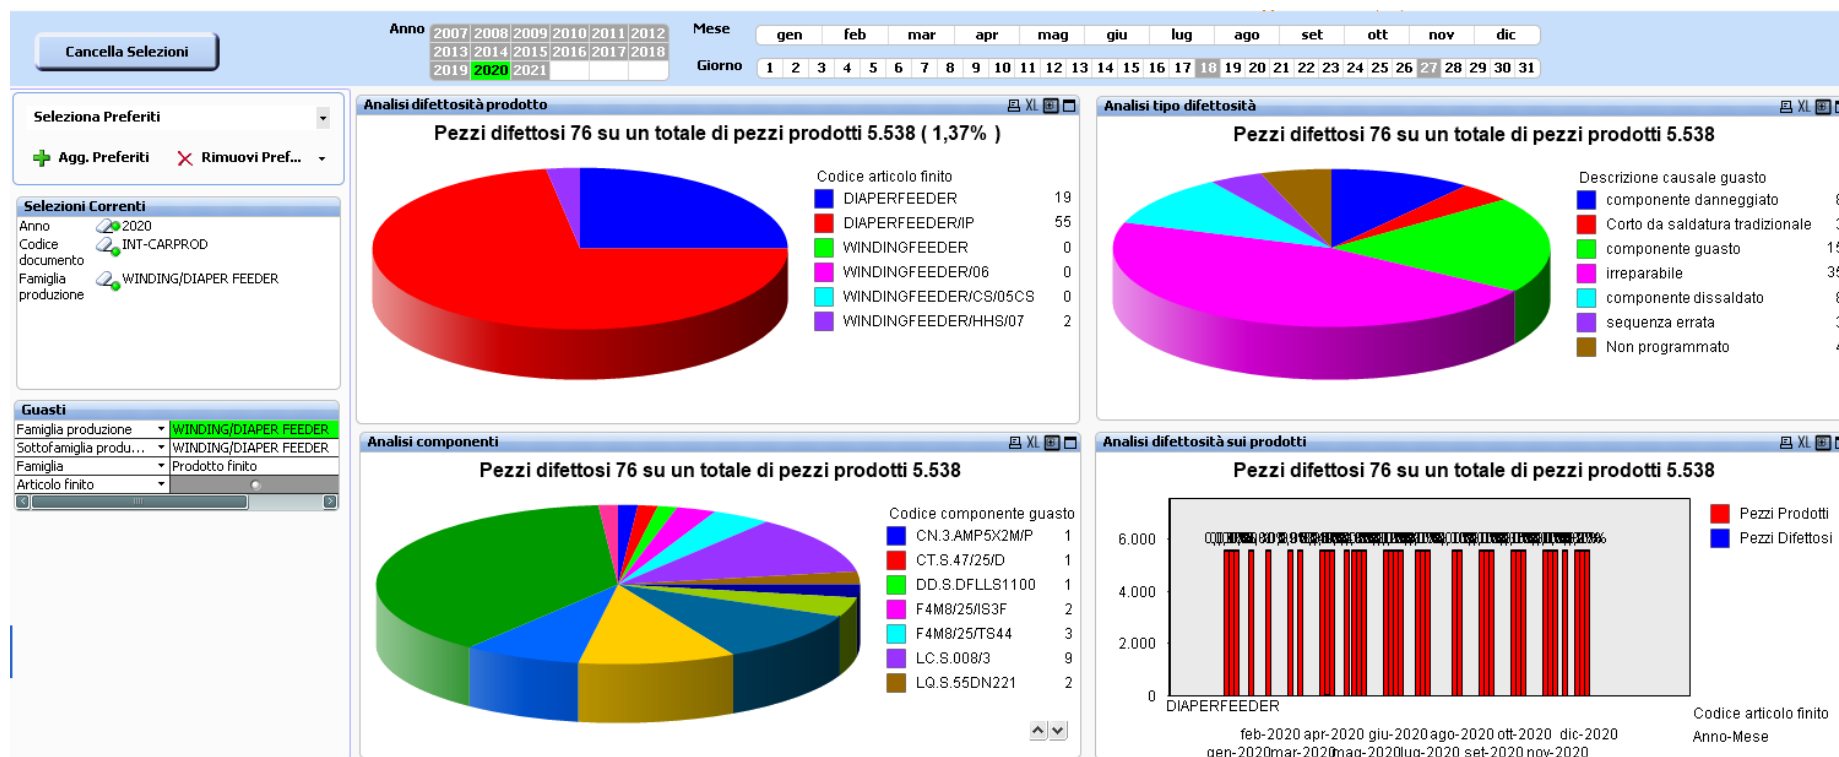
Cancella Selezioni

Anno 2007 2008 2009 2010 2011 2012 2013 2014 2015 2016 2017 2018 2019 2020 2021

Mese gen feb mar apr mag giu lug ago set ott nov dic

Giorno 1 2 3 4 5 6 7 8 9 10 11 12 13 14 15 16 17 18 19 20 21 22 23 24 25 26 27 28 29 30 31

Seleziona Preferiti

Agg. Preferiti Rimuovi Pref...

Selezioni Correnti

| | |
|---|---|
| Anno | 2020 |
| Codice documento | INT-CARPROD |
| Famiglia produzione | WINDING/DIAPER FEEDER |

Guasti

| | |
|---|---|
| Famiglia produzione | WINDING/DIAPER FEEDER |
| Sottofamiglia produ... | WINDING/DIAPER FEEDER |
| Famiglia | Prodotto finito |
| Articolo finito | |

Analisi difettosità prodotto XL

Pezzi difettosi 76 su un totale di pezzi prodotti 5.538 ( 1,37% )

Codice articolo finito

| | |
|---|---|
| DIAPERFEEDER | 19 |
| DIAPERFEEDER/IP | 55 |
| WINDINGFEEDER | 0 |
| WINDINGFEEDER/06 | 0 |
| WINDINGFEEDER/CS/05CS | 0 |
| WINDINGFEEDER/HHS/07 | 2 |

Analisi tipo difettosità XL

Pezzi difettosi 76 su un totale di pezzi prodotti 5.538

Descrizione causale guasto

componente danneggiato
Corto da saldatura tradizionale
componente guasto
irreparabile
componente dissaldato
sequenza errata
Non programmato

Analisi componenti XL

Pezzi difettosi 76 su un totale di pezzi prodotti 5.538

Codice componente guasto

| | |
|---|---|
| CN.3.AMP5X2M/P | 1 |
| CT.S.47/25/D | 1 |
| DD.S.DFLLS1100 | 1 |
| F4M8/25/IS3F | 2 |
| F4M8/25/TS44 | 3 |
| LC.S.008/3 | 9 |
| LQ.S.55DN221 | 2 |

Analisi difettosità sui prodotti XL

Pezzi difettosi 76 su un totale di pezzi prodotti 5.538

6.000
4.000
2.000
0

DIAPERFEEDER

feb-2020 apr-2020 giu-2020 ago-2020 ott-2020 dic-2020
gen-2020 mar-2020 mag-2020 lug-2020 set-2020 nov-2020

Pezzi Prodotti
Pezzi Difettosi

Codice articolo finito
Anno-Mese